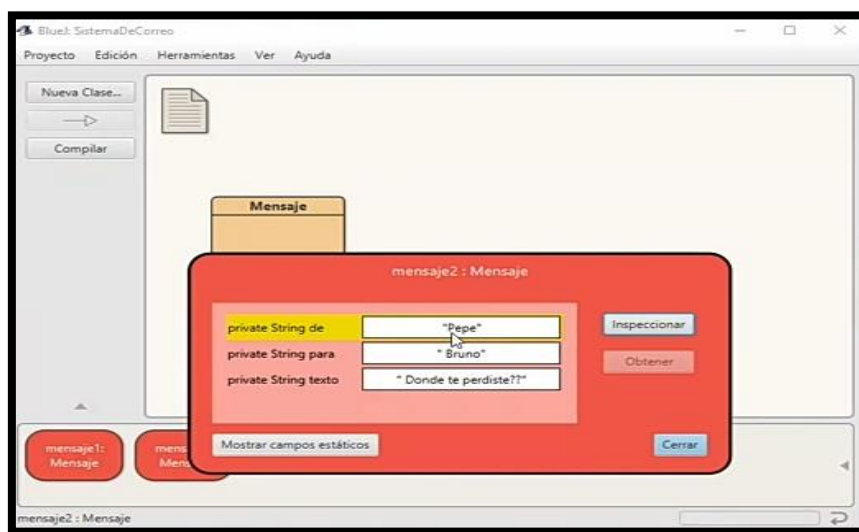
BlueJ: SistemaDeCorreo

Proyecto Edición Herramientas Ver Ayuda

Nueva Clase...

Compilar

Mensaje

mensaje2 : Mensaje

private String de "Pepe"

private String para " Bruno"

private String texto " Donde te perdiste??"

Inspeccionar

Obtener

Mostrar campos estáticos

Cerrar

mensaje1: Mensaje

mens Mens

mensaje2 : Mensaje